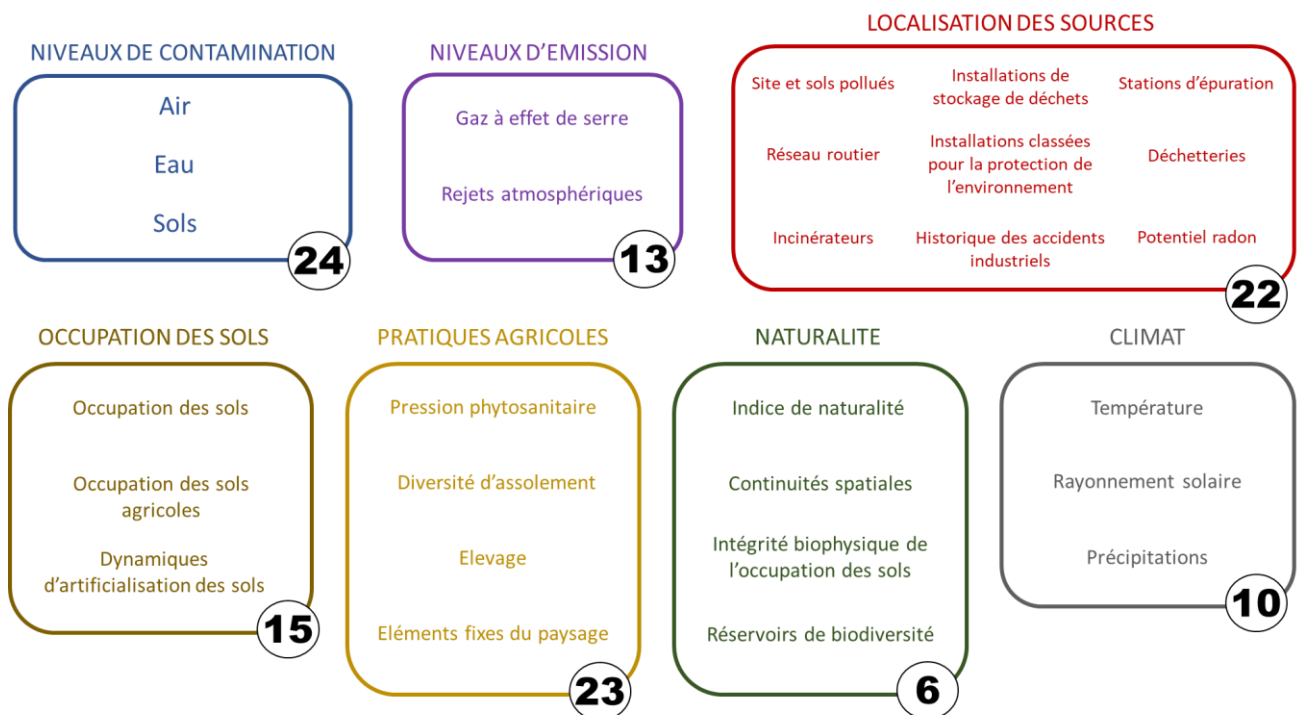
NIVEAUX DE CONTAMINATION

Air

Eau

Sols

24

NIVEAUX D'EMISSION

Gaz à effet de serre

Rejets atmosphériques

13

LOCALISATION DES SOURCES

Site et sols pollués

Installations de stockage de déchets

Stations d'épuration

Réseau routier

Installations classées pour la protection de l'environnement

Déchetteries

Incinérateurs

Historique des accidents industriels

Potentiel radon

22

OCCUPATION DES SOLS

Occupation des sols

Occupation des sols agricoles

Dynamiques d'artificialisation des sols

15

PRATIQUES AGRICOLES

Pression phytosanitaire

Diversité d'assolement

Elevage

Eléments fixes du paysage

23

NATURALITE

Indice de naturalité

Continuités spatiales

Intégrité biophysique de l'occupation des sols

Réservoirs de biodiversité

6

CLIMAT

Température

Rayonnement solaire

Précipitations

10